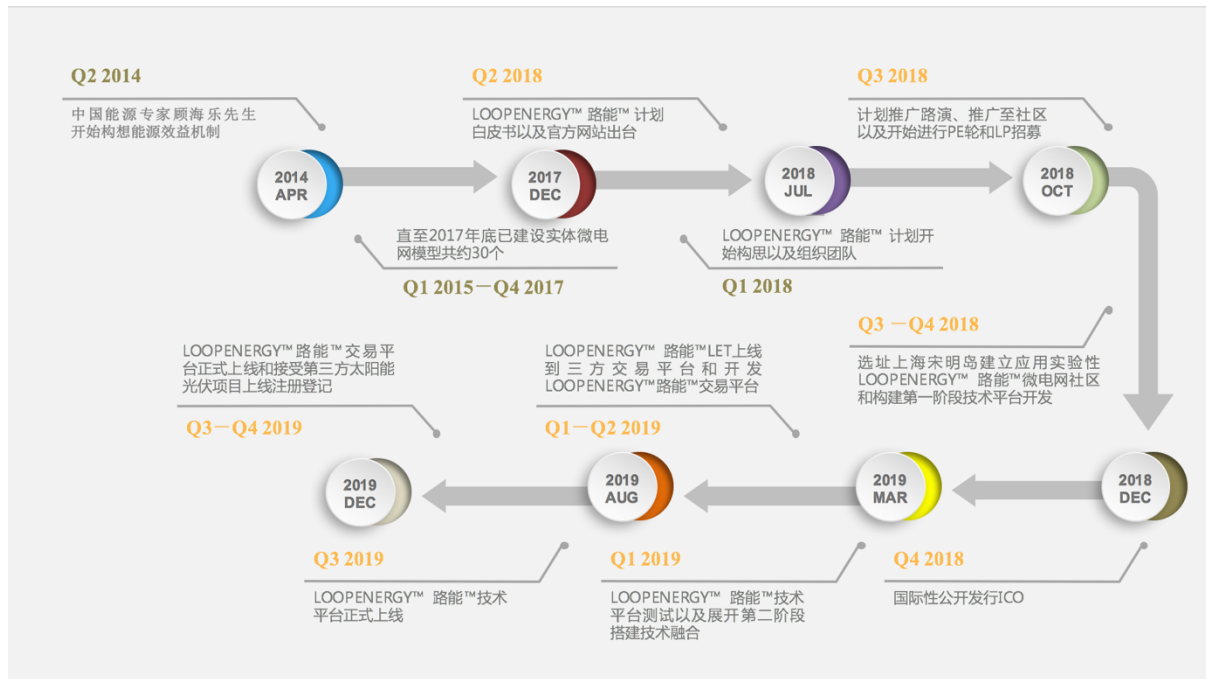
Q2 2014

中国能源专家顾海乐先生开始构想能源效益机制

2014 APR

Q2 2018

LOOPENERGY™ 路能™ 计划白皮书以及官方网站出台

2017 DEC

直至2017年底已建设实体微电网模型共约30个

Q1 2015－Q4 2017

2018 JUL

LOOPENERGY™ 路能™ 计划开始构思以及组织团队

Q1 2018

Q3 2018

计划推广路演、推广至社区以及开始进行PE轮和LP招募

2018 OCT

Q3 －Q4 2018

选址上海宋明岛建立应用实验性LOOPENERGY™ 路能™微电网社区和构建第一阶段技术平台开发

2018 DEC

Q4 2018

国际性公开发行ICO

2019 MAR

Q1 2019

LOOPENERGY™ 路能™技术平台测试以及展开第二阶段搭建技术融合

LOOPENERGY™ 路能™LET上线到三方交易平台和开发LOOPENERGY™路能™交易平台

Q1－Q2 2019

2019 AUG

Q3 2019

LOOPENERGY™ 路能™技术平台正式上线

LOOPENERGY™路能™交易平台正式上线和接受第三方太阳能光伏项目上线注册登记

Q3－Q4 2019

2019 DEC